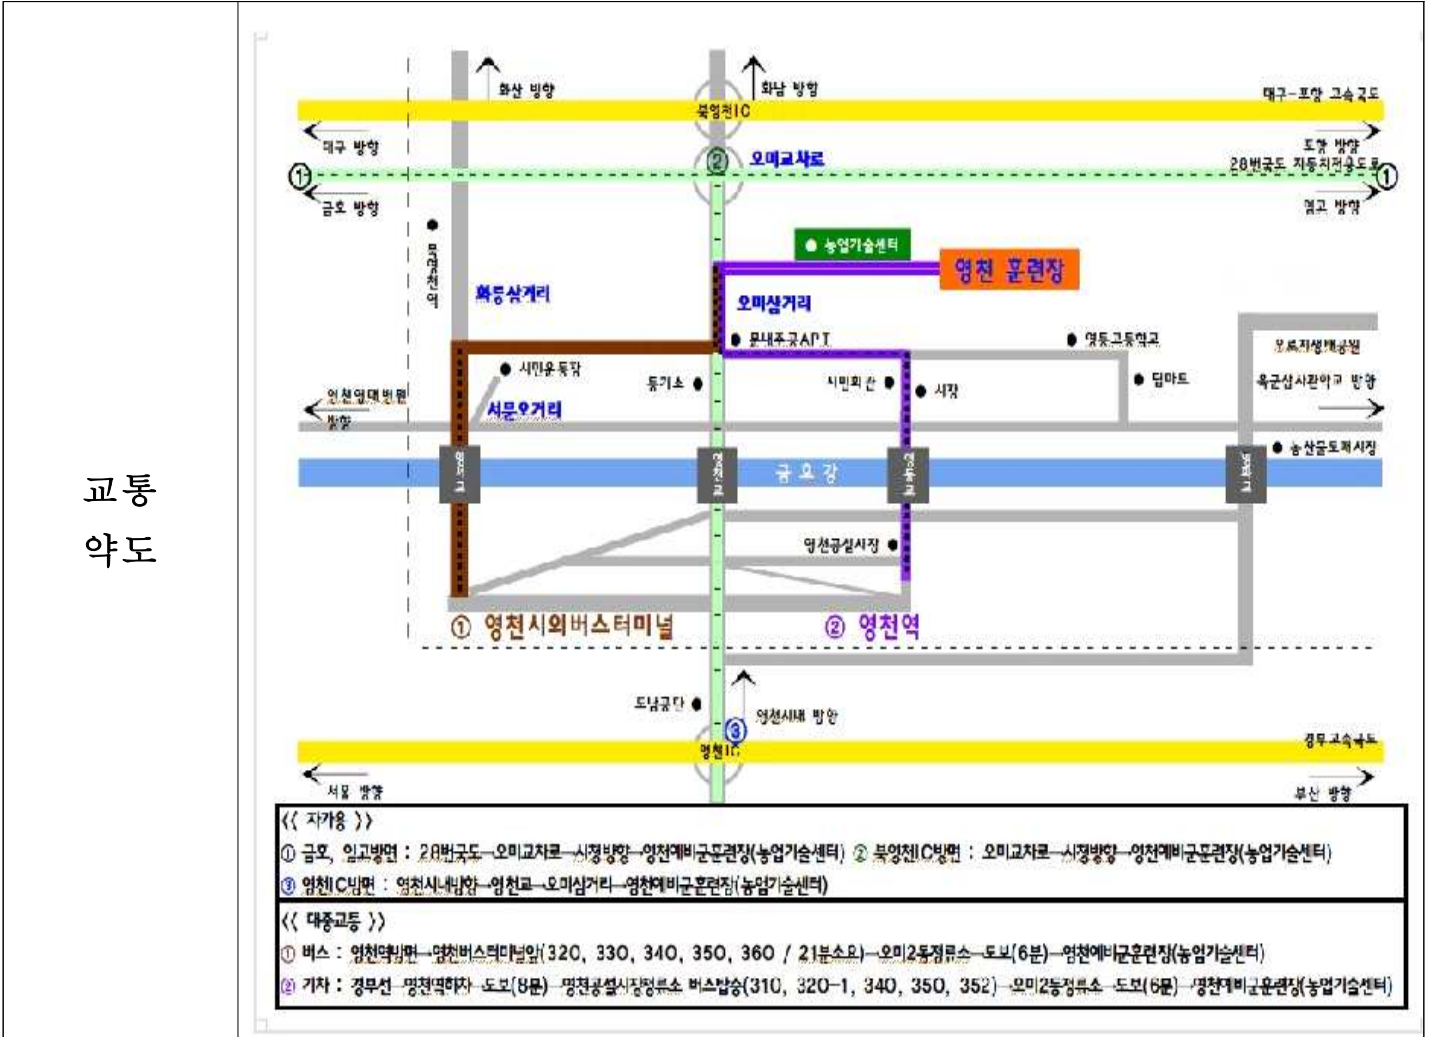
교통 약도

화산 방향
화남 방향
대구-포항 고속국도
북영천IC
대구 방향
포항 방향
② 오미교차로
28번국도 자동차전용도로
①
①
금호 방향
경주 방향
● 농업기술센터
영천 훈련장
● 금호천역
화룡삼거리
오미삼거리
● 문내주공APT
● 영동고등학교
오미지생태공원
● 시민운동장
등기소 ●
시민회관 ●
● 시청
● 딥마트
육군삼사관학교 방향
인천영대병원 방향
서문오거리
● 농산물도매시장
영동교
영천교
금호강
영동교
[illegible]
영천공설시장 ●
① 영천시외버스터미널
② 영천역
도남공단 ●
영천시내 방향
③
영천IC
경부고속국도
서울 방향
부산 방향

<< 자가용 >>
① 금호, 임고방면 : 28번국도→오미교차로→시청방향→영천예비군훈련장(농업기술센터) ② 북영천IC방면 : 오미교차로→시청방향→영천예비군훈련장(농업기술센터)
③ 영천IC방면 : 영천시내방향→영천교→오미삼거리→영천예비군훈련장(농업기술센터)
<< 대중교통 >>
① 버스 : 영천역방면→영천버스터미널앞(320, 330, 340, 350, 360 / 21분소요)→오미2동정류소→도보(6분)→영천예비군훈련장(농업기술센터)
② 기차 : 경부선→영천역하차→도보(8분)→영천공설시장정류소 버스탑승(310, 320-1, 340, 350, 352)→오미2동정류소→도보(6분)→영천예비군훈련장(농업기술센터)